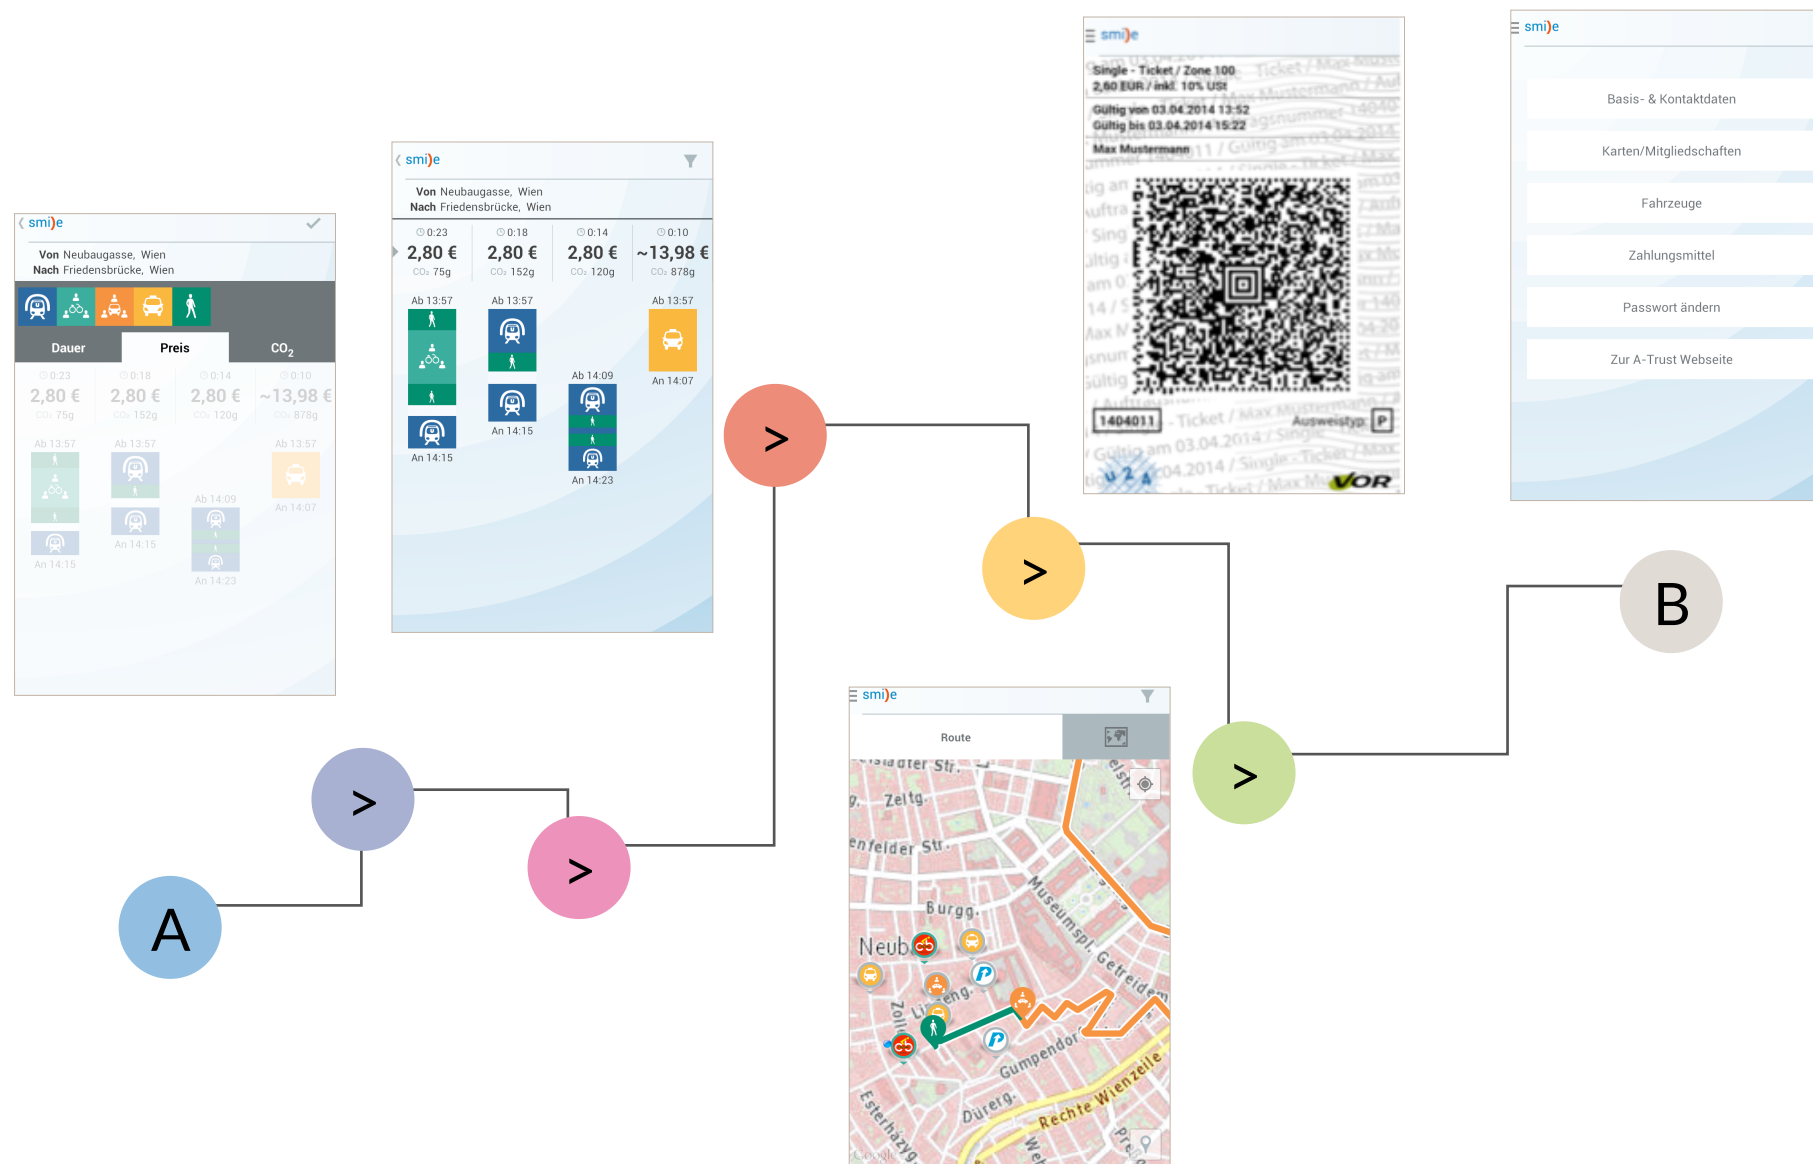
smi)e

Von Neubaugasse, Wien
Nach Friedensbrücke, Wien

Dauer
Preis
$CO_2$

0:23
2,80 €
$CO_2$ 75g

0:18
2,80 €
$CO_2$ 152g

0:14
2,80 €
$CO_2$ 120g

0:10
~13,98 €
$CO_2$ 878g

Ab 13:57
An 14:15

Ab 13:57
An 14:15

Ab 14:09
An 14:23

Ab 13:57
An 14:07

smi)e

Von Neubaugasse, Wien
Nach Friedensbrücke, Wien

0:23
2,80 €
$CO_2$ 75g

0:18
2,80 €
$CO_2$ 152g

0:14
2,80 €
$CO_2$ 120g

0:10
~13,98 €
$CO_2$ 878g

Ab 13:57
An 14:15

Ab 13:57
An 14:15

Ab 14:09
An 14:23

Ab 13:57
An 14:07

smi)e

Single - Ticket / Zone 100
2,80 EUR / inkl. 10% USt
Gültig von 03.04.2014 13:52
Gültig bis 03.04.2014 15:22
Max Mustermann

1404011
Ausweistyp: P
VOR

smi)e

Basis- & Kontaktdaten
Karten/Mitgliedschaften
Fahrzeuge
Zahlungsmittel
Passwort ändern
Zur A-Trust Webseite

smi)e

Route

Zeltg.
enfelder Str.
Burgg.
Neub
Museumspl.
Getreidem
Gumpendor
Dürerg.
Rechte Wienzeile
Esterhazyg.

A
>
>
>
>
>
B